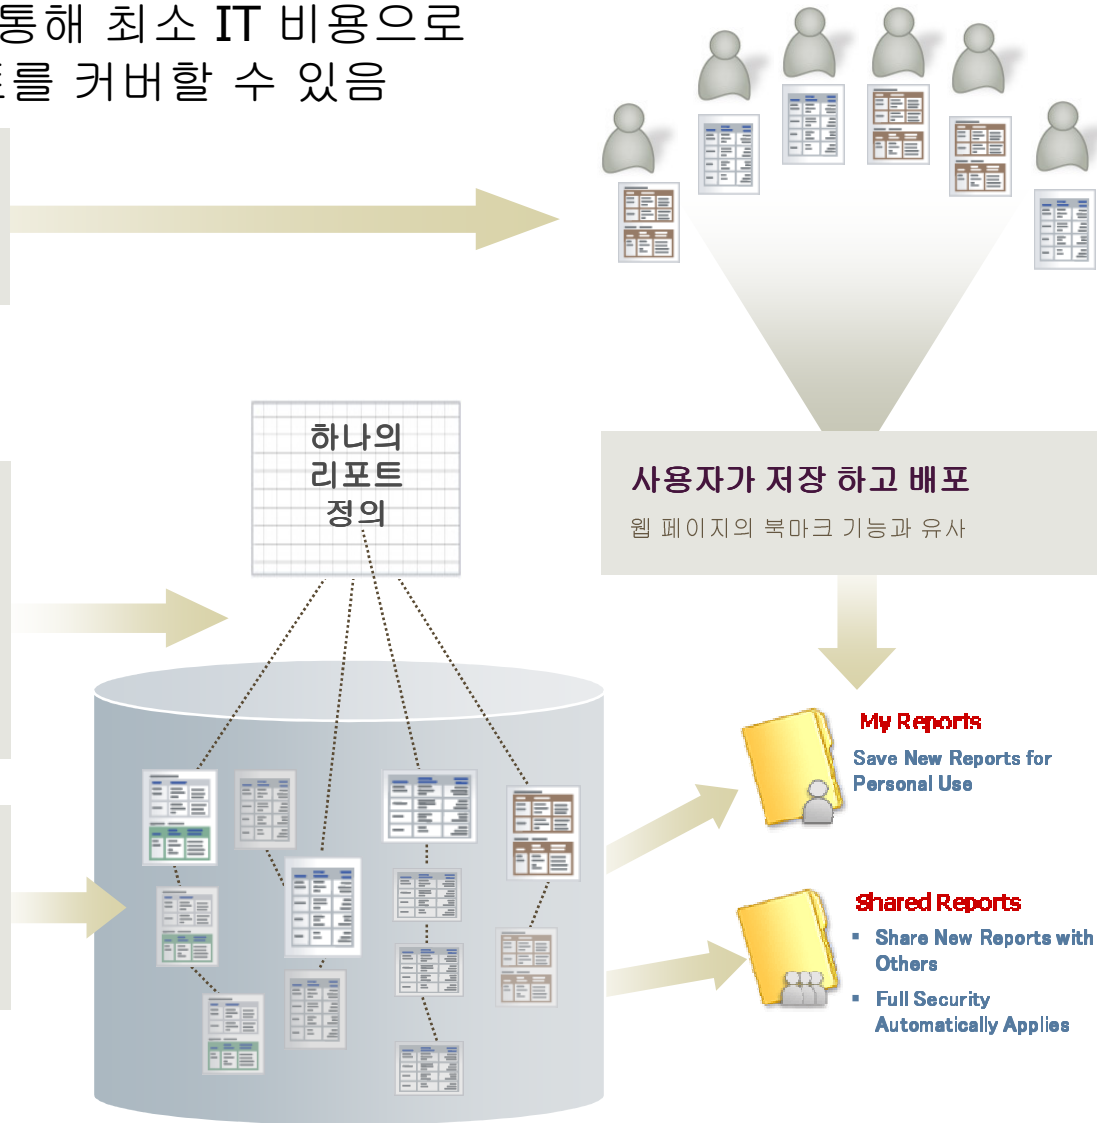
통해 최소 IT 비용으로
트를 커버할 수 있음

하나의
리포트
정의

사용자가 저장 하고 배포

웹 페이지의 북마크 기능과 유사

My Reports

Save New Reports for Personal Use

Shared Reports

- Share New Reports with Others
- Full Security Automatically Applies